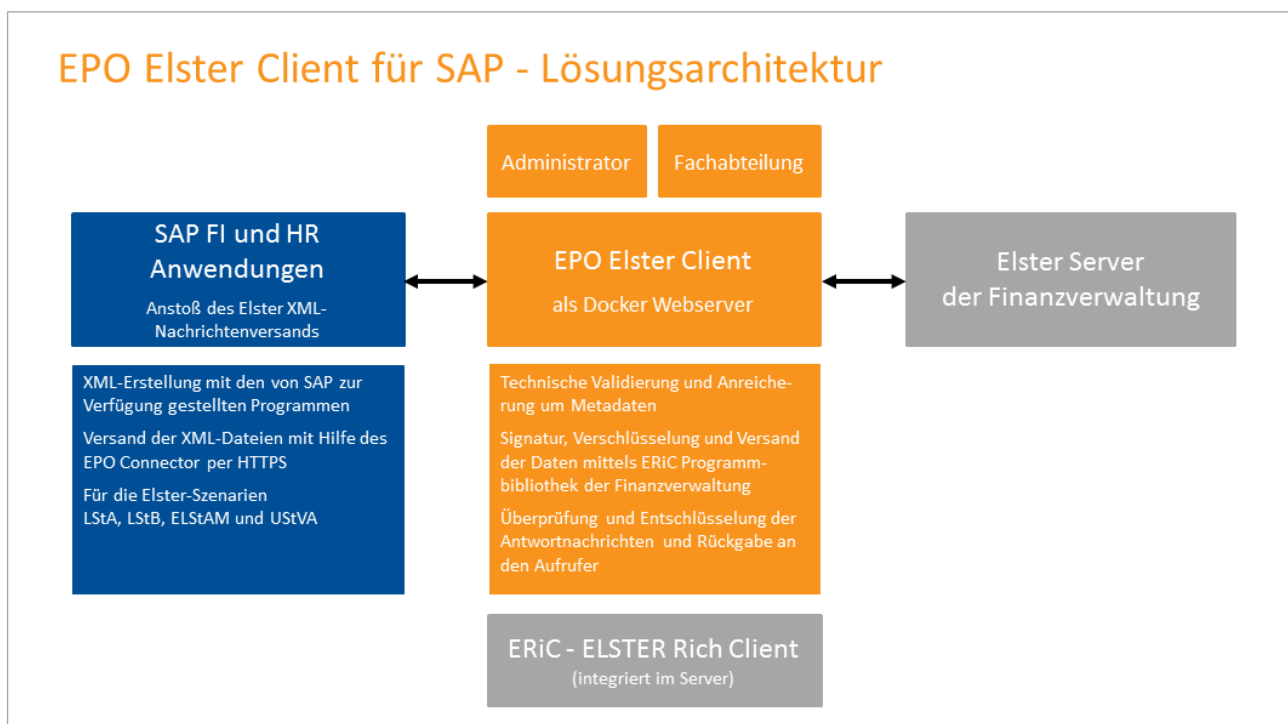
EPO Elster Client für SAP - Lösungsarchitektur

Administrator

Fachabteilung

SAP FI und HR Anwendungen

Anstoß des Elster XML-Nachrichtenversands

EPO Elster Client

als Docker Webserver

Elster Server der Finanzverwaltung

XML-Erstellung mit den von SAP zur Verfügung gestellten Programmen

Versand der XML-Dateien mit Hilfe des EPO Connector per HTTPS

Für die Elster-Szenarien LStA, LStB, ELStAM und UStVA

Technische Validierung und Anreicherung um Metadaten

Signatur, Verschlüsselung und Versand der Daten mittels ERiC Programmbibliothek der Finanzverwaltung

Überprüfung und Entschlüsselung der Antwortnachrichten und Rückgabe an den Aufrufer

ERiC - ELSTER Rich Client

(integriert im Server)